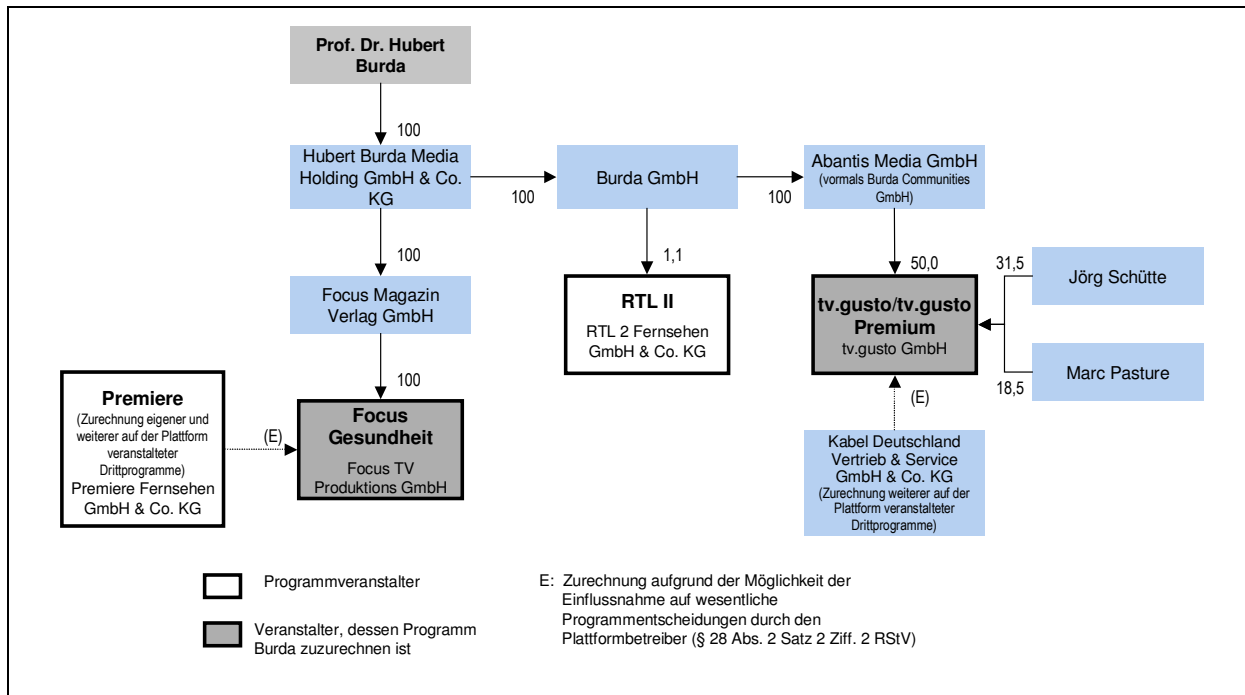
Prof. Dr. Hubert Burda

100

Hubert Burda Media Holding GmbH & Co. KG

100

Burda GmbH

100

Abantis Media GmbH (vormals Burda Communities GmbH)

100

Focus Magazin Verlag GmbH

1,1

RTL II

RTL 2 Fernsehen GmbH & Co. KG

50,0

31,5

Jörg Schütte

tv.gusto/tv.gusto Premium

tv.gusto GmbH

Marc Pasture

18,5

100

Premiere

(Zurechnung eigener und weiterer auf der Plattform veranstalteter Drittprogramme)

Premiere Fernsehen GmbH & Co. KG

(E)

Focus Gesundheit

Focus TV Produktions GmbH

(E)

Kabel Deutschland Vertrieb & Service GmbH & Co. KG

(Zurechnung weiterer auf der Plattform veranstalteter Drittprogramme)

Programmveranstalter

Veranstalter, dessen Programm Burda zuzurechnen ist

E: Zurechnung aufgrund der Möglichkeit der Einflussnahme auf wesentliche Programmentscheidungen durch den Plattformbetreiber (§ 28 Abs. 2 Satz 2 Ziff. 2 RStV)